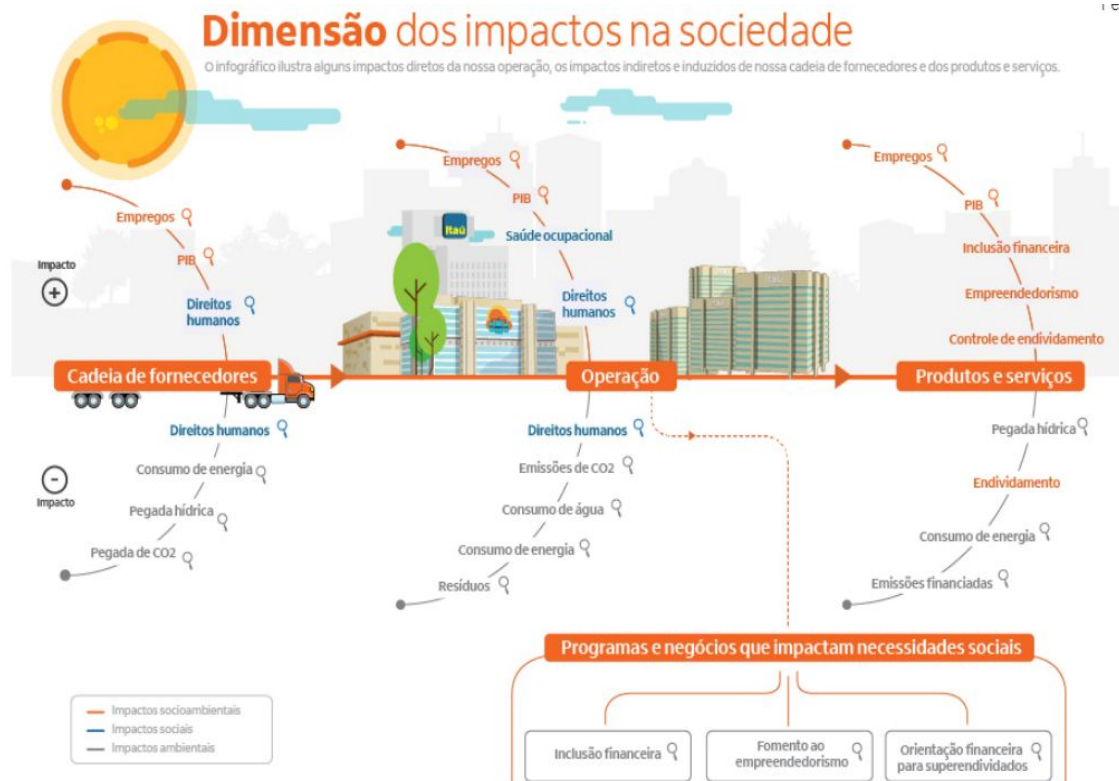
**Dimensão** dos impactos na sociedade

O infográfico ilustra alguns impactos diretos da nossa operação, os impactos indiretos e induzidos de nossa cadeia de fornecedores e dos produtos e serviços.

Impacto +

Impacto -

Empregos
PIB
Direitos humanos

Cadeia de fornecedores

Direitos humanos
Consumo de energia
Pegada hídrica
Pegada de CO2

Empregos
PIB
Saúde ocupacional
Direitos humanos

Itaú

Operação

Direitos humanos
Emissões de CO2
Consumo de água
Consumo de energia
Resíduos

Empregos
PIB
Inclusão financeira
Empreendedorismo
Controle de endividamento

Produtos e serviços

Pegada hídrica
Endividamento
Consumo de energia
Emissões financiadas

Programas e negócios que impactam necessidades sociais

Inclusão financeira

Fomento ao empreendedorismo

Orientação financeira para superendividados

Impactos socioambientais
Impactos sociais
Impactos ambientais